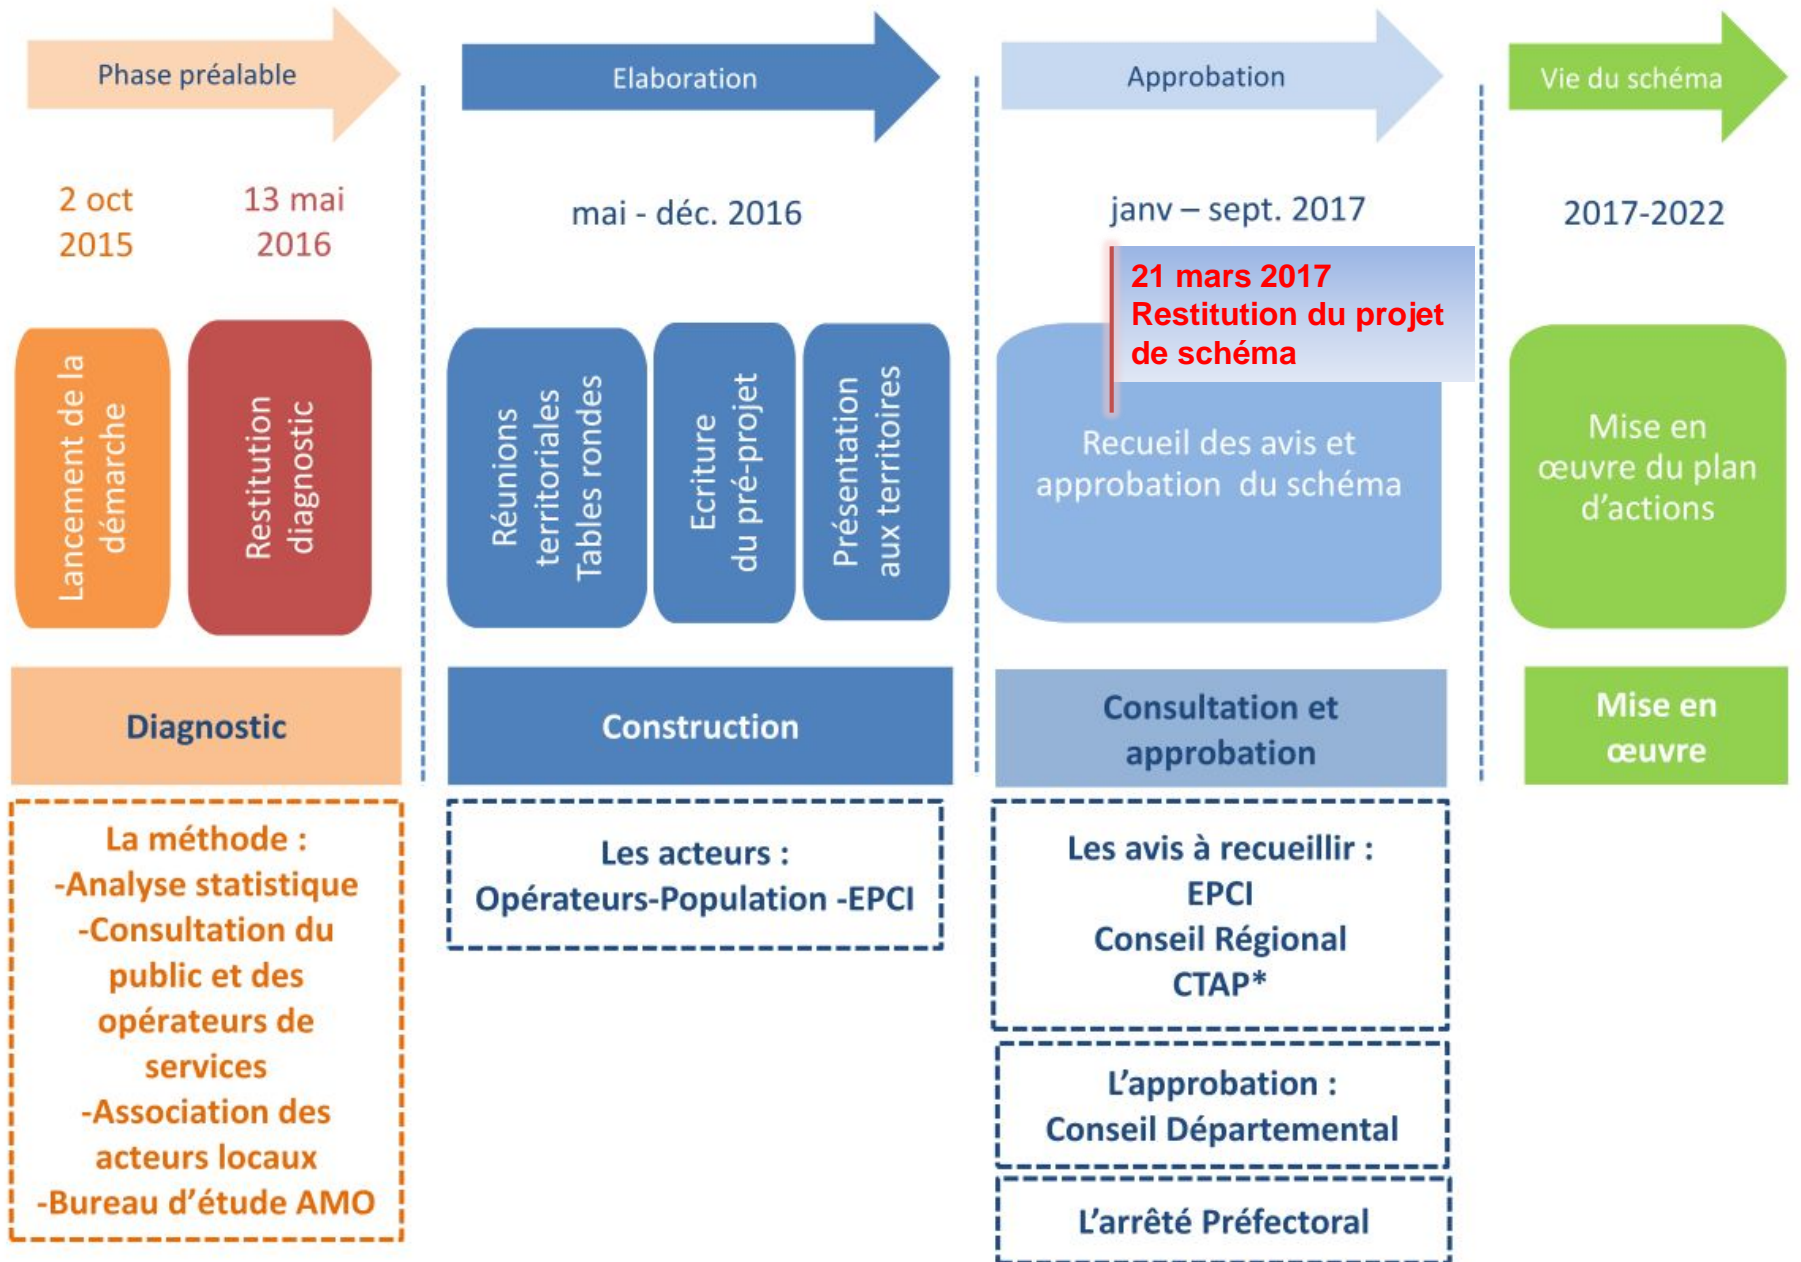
Phase préalable

Elaboration

Approbation

Vie du schéma

2 oct 2015

13 mai 2016

mai - déc. 2016

janv – sept. 2017

2017-2022

21 mars 2017
Restitution du projet de schéma

Lancement de la démarche

Restitution diagnostic

Réunions territoriales Tables rondes

Ecriture du pré-projet

Présentation aux territoires

Recueil des avis et approbation du schéma

Mise en œuvre du plan d'actions

Diagnostic

Construction

Consultation et approbation

Mise en œuvre

La méthode :
-Analyse statistique
-Consultation du public et des opérateurs de services
-Association des acteurs locaux
-Bureau d'étude AMO

Les acteurs :
Opérateurs-Population -EPCI

Les avis à recueillir :
EPCI
Conseil Régional
CTAP*

L'approbation :
Conseil Départemental

L'arrêté Préfectoral